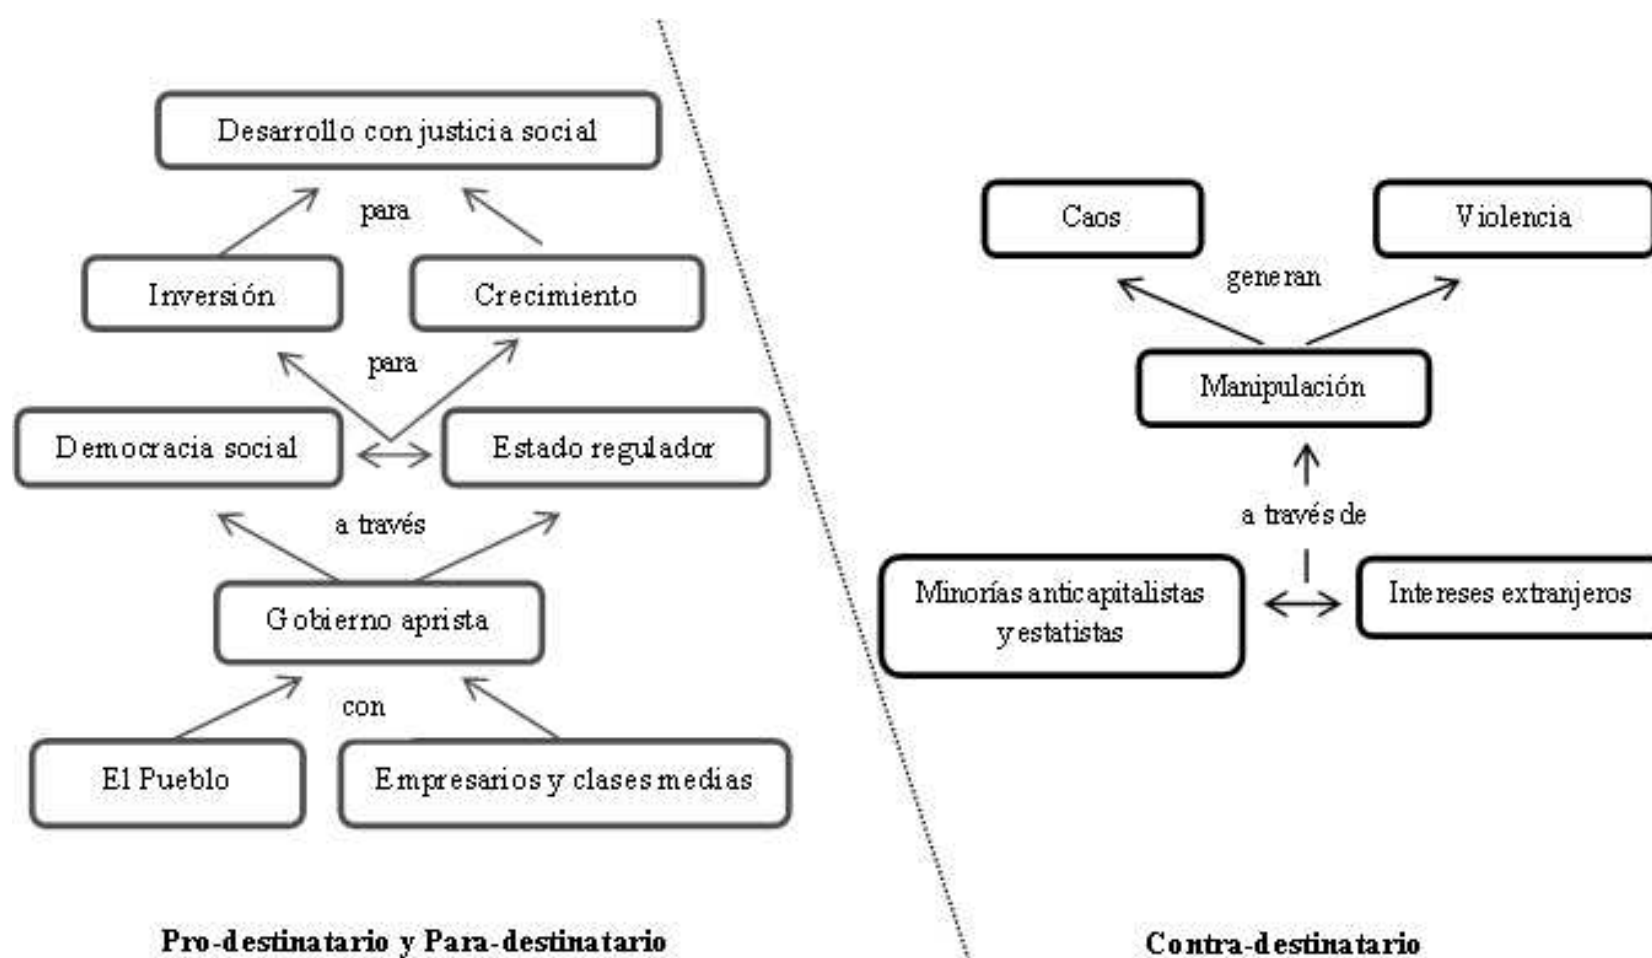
Desarrollo con justicia social

para

Inversión

Crecimiento

para

Democracia social

Estado regulador

a través

Gobierno aprista

con

El Pueblo

Empresarios y clases medias

Pro-destinatario y Para-destinatario

Caos

Violencia

generan

Manipulación

a través de

Minorías anticapitalistas y estatistas

Intereses extranjeros

Contra-destinatario